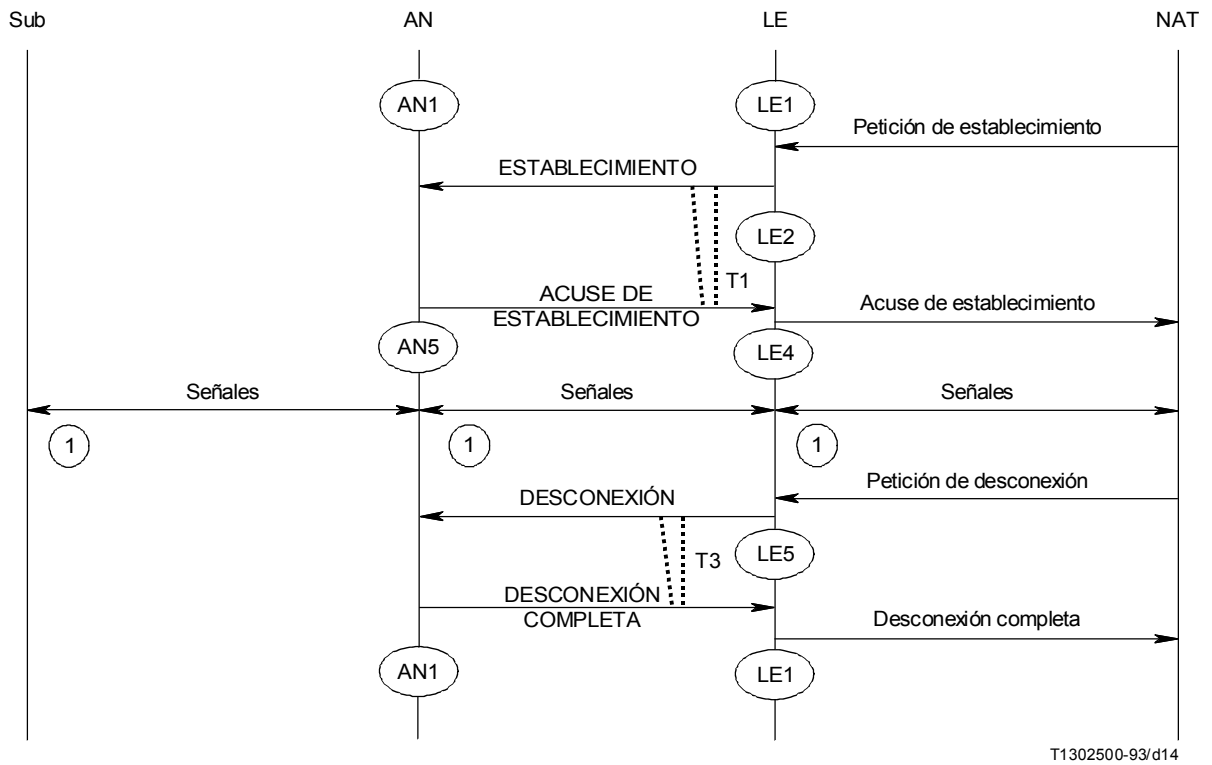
Sub AN LE NAT

AN1

LE1

Petición de establecimiento

ESTABLECIMIENTO

LE2

T1

ACUSE DE ESTABLECIMIENTO

Acuse de establecimiento

AN5

LE4

Señales

Señales

Señales

1

1

1

Petición de desconexión

DESCONEXIÓN

LE5

T3

DESCONEXIÓN COMPLETA

Desconexión completa

AN1

LE1

T1302500-93/d14